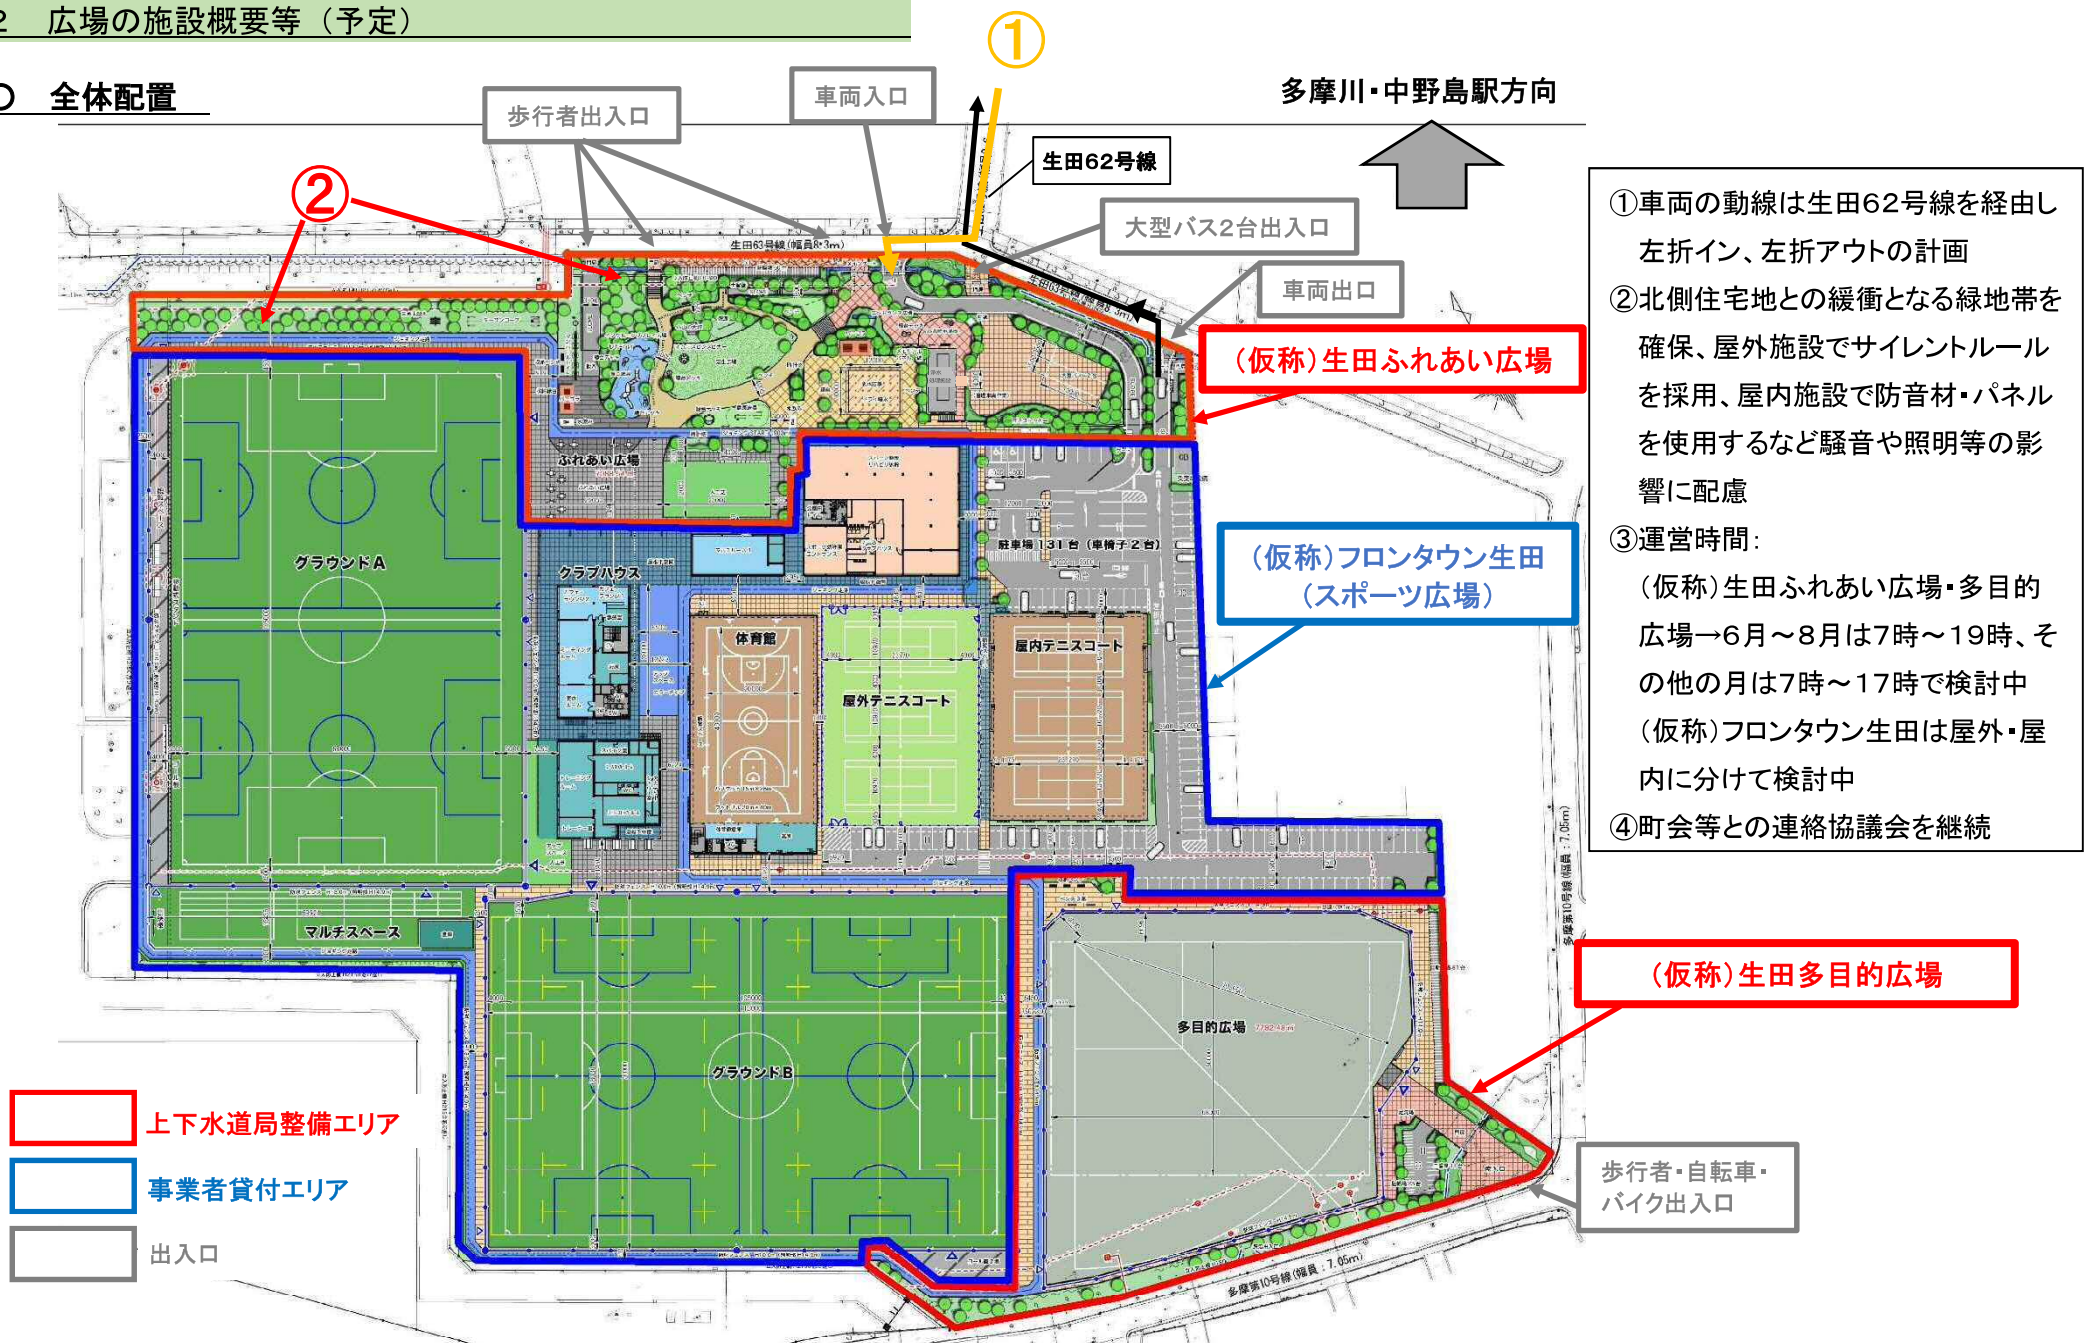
2　広場の施設概要等（予定）

○　全体配置

①

歩行者出入口

車両入口

多摩川・中野島駅方向

生田62号線

②

大型バス2台出入口

車両出口

（仮称）生田ふれあい広場

①車両の動線は生田62号線を経由し左折イン、左折アウトの計画
②北側住宅地との緩衝となる緑地帯を確保、屋外施設でサイレントルールを採用、屋内施設で防音材・パネルを使用するなど騒音や照明等の影響に配慮
③運営時間：
（仮称）生田ふれあい広場・多目的広場→6月～8月は7時～19時、その他の月は7時～17時で検討中
（仮称）フロンタウン生田は屋外・屋内に分けて検討中
④町会等との連絡協議会を継続

生田63号線

ふれあい広場

グラウンドA

クラブハウス

駐車場 131台（車椅子2台）

（仮称）フロンタウン生田（スポーツ広場）

体育館

屋外テニスコート

屋内テニスコート

マルチスペース

（仮称）生田多目的広場

多目的広場

グラウンドB

上下水道局整備エリア

事業者貸付エリア

出入口

歩行者・自転車・バイク出入口

多摩第10号線